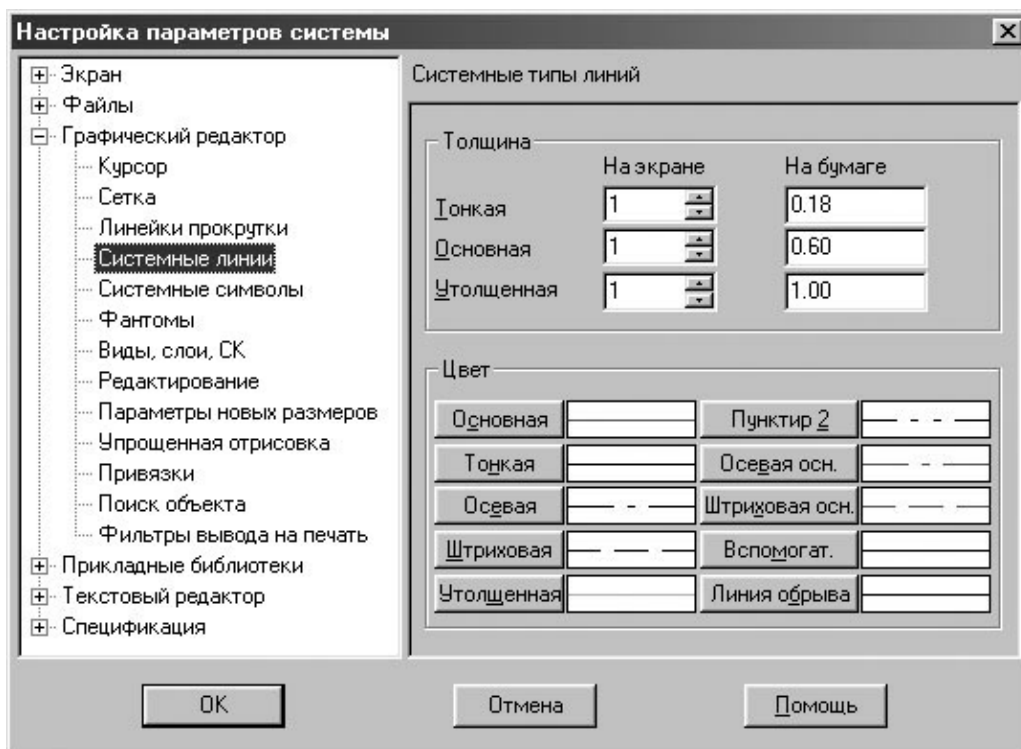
Настройка параметров системы

Экран
Файлы
Графический редактор
Курсор
Сетка
Линейки прокрутки
Системные линии
Системные символы
Фантомы
Виды, слои, СК
Редактирование
Параметры новых размеров
Упрощенная отрисовка
Привязки
Поиск объекта
Фильтры вывода на печать
Прикладные библиотеки
Текстовый редактор
Спецификация

Системные типы линий

Толщина

| | На экране | На бумаге |
|---|---|---|
| Тонкая | 1 | 0.18 |
| Основная | 1 | 0.60 |
| Утолщенная | 1 | 1.00 |

Цвет

Основная
Тонкая
Осевая
Штриховая
Утолщенная
Пунктир 2
Осевая осн.
Штриховая осн.
Вспомогат.
Линия обрыва

OK
Отмена
Помощь